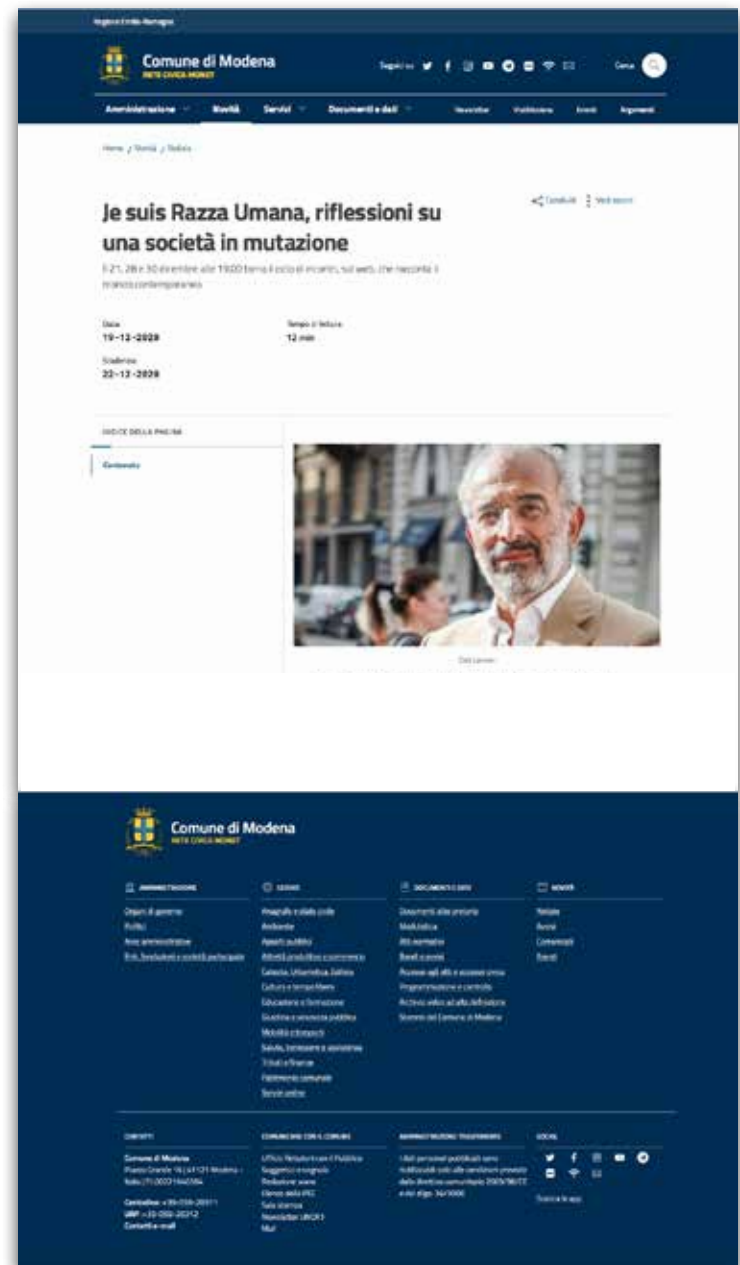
Regione Emilia-Romagna

Comune di Modena
RETE CIVICA MONET

Seguici su

Cerca

Amministrazione Novità Servizi Documenti e dati

Novità Argomenti

Home / Novità / Notizie

Je suis Razza Umana, riflessioni su una società in mutazione

Condividi Vedi azioni

Il 21, 28 e 30 dicembre alle 19.00 torna il ciclo di incontri, sul web, che racconta il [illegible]

Data
19-12-2020

Tempo di lettura
12 min

Scadenza
22-12-2020

INDICE DELLA PAGINA

Contenuto

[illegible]

Comune di Modena
RETE CIVICA MONET

AMMINISTRAZIONE
Organi di governo
Politici
Aree amministrative
Enti, fondazioni e società partecipate

SERVIZI
Anagrafe e stato civile
Ambiente
Appalti pubblici
Attività produttive e commercio
Catasto, Urbanistica, Edilizia
Cultura e tempo libero
Educazione e formazione
Giustizia e sicurezza pubblica
Mobilità e trasporti
Salute, benessere e assistenza
Tributi e finanze
Patrimonio comunale
Servizi online

DOCUMENTI E DATI
Documenti albo pretorio
Modulistica
Atti normativi
Bandi e avvisi
Accesso agli atti e accesso civico
Programmazione e controllo
Archivio vallo ad albo dell'edizione
Statistiche del Comune di Modena

NOVITÀ
Notizie
Avvisi
Comunicati
Eventi

CONTATTI
Comune di Modena
Piazza Grande 16 | 41121 Modena - Italia | P.I. 00221940364
Centralino: +39-059-20311
URP: +39-059-20312
Contatti e-mail

COMUNICARE CON IL COMUNE
Ufficio Relazioni con il Pubblico
Suggerimenti e segnalazioni
Redazione web
Elenco delle PEC
Sala stampa
Newsletter
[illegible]

AMMINISTRAZIONE TRASPARENTE
I dati personali pubblicati sono riutilizzabili solo alle condizioni previste dalla direttiva comunitaria 2003/98/CE e dal d.lgs. 36/2006

SOCIAL
Scarica le app